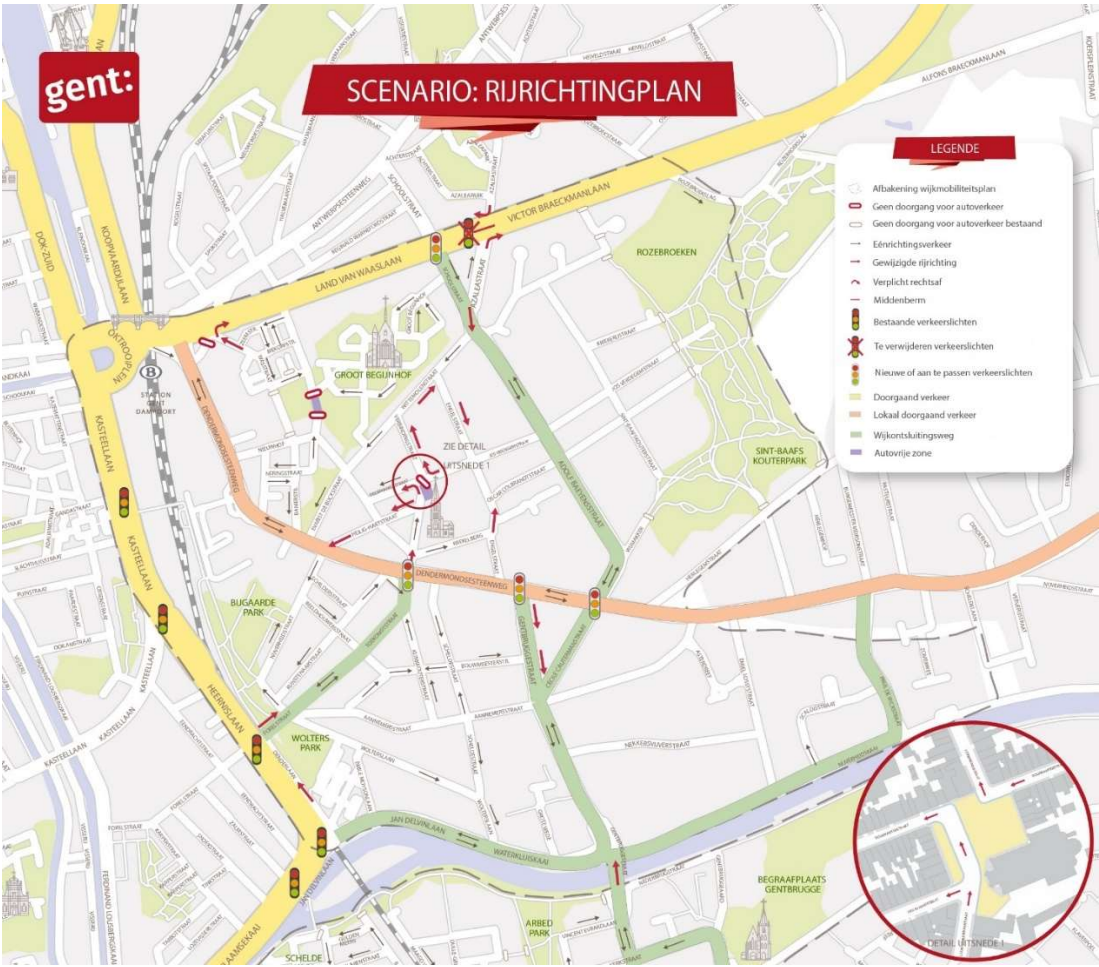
gent:

SCENARIO: RIJRICHTINGPLAN

LEGENDE

Afbakening wijkmobiliteitsplan
Geen doorgang voor autoverkeer
Geen doorgang voor autoverkeer bestaand
Eénrichtingsverkeer
Gewijzigde rijrichting
Verplicht rechtsaf
Middenberm
Bestaande verkeerslichten
Te verwijderen verkeerslichten
Nieuwe of aan te passen verkeerslichten
Doorgaand verkeer
Lokaal doorgaand verkeer
Wijkontsluitingsweg
Autovrije zone

VICTOR BRAECKMANLAAN
LAND VAN WAASLAAN
ALFONS BRAECKMANLAAN
ROZEBROEKEN
GROOT BEGIJNHOF
OKTROOIPLEIN
STATION GENT DAMPOORT
DOK-ZUID
KOOPVAARDIJLAAN
KASTEELLAAN
DENDERMONDSESTEENWEG
ZIE DETAIL UITSNEDE 1
SINT-BAAFS KOUTERPARK
BUGAARDE PARK
HEERNISLAAN
WOLTERS PARK
JAN DELVINLAAN
WATERKLUISKAAI
BEGRAAFPLAATS GENTBRUGGE
ARBED PARK
SCHELDE
AAMSEKAAI
DETAIL UITSNEDE 1